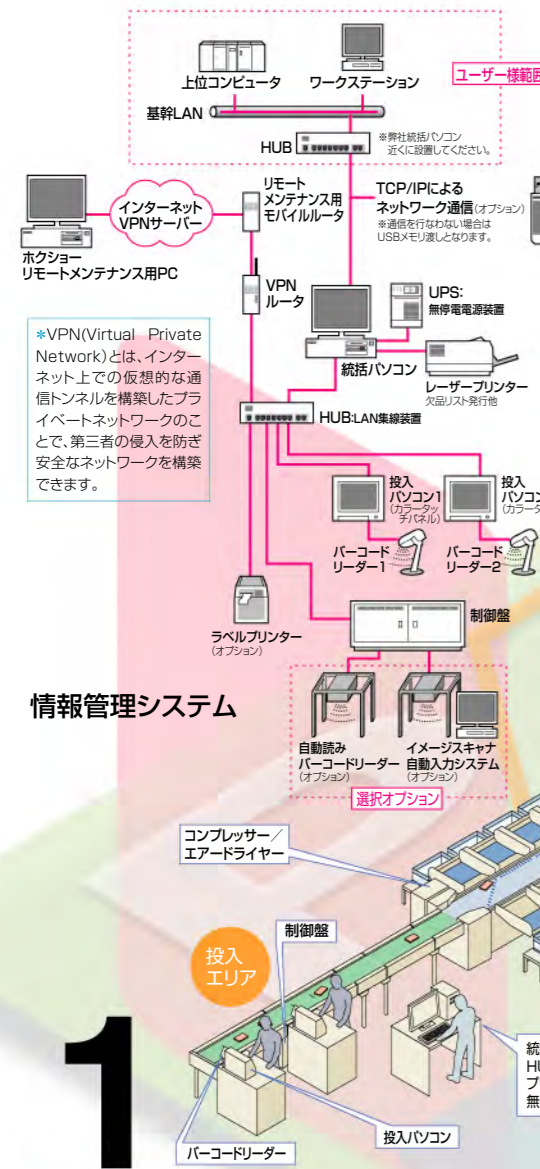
上位コンピュータ
ワークステーション
ユーザー様範囲
基幹LAN
HUB
※弊社統括パソコン近くに設置してください。
インターネットVPNサーバー
ホクショーリモートメンテナンス用PC
リモートメンテナンス用モバイルルータ
TCP/IPによるネットワーク通信(オプション)
※通信を行なわない場合はUSBメモリ渡しとなります。
VPNルータ
UPS:無停電電源装置
*VPN(Virtual Private Network)とは、インターネット上での仮想的な通信トンネルを構築したプライベートネットワークのことで、第三者の侵入を防ぎ安全なネットワークを構築できます。
統括パソコン
レーザープリンター
欠品リスト発行他
HUB:LAN集線装置
投入パソコン1
(カラータッチパネル)
投入パソコン
(カラータ
バーコードリーダー1
バーコードリーダー2
ラベルプリンター
(オプション)
制御盤
情報管理システム
自動読みバーコードリーダー
(オプション)
イメージスキャナ自動入力システム
(オプション)
選択オプション
コンプレッサー/エアードライヤー
制御盤
投入エリア
統
HU
プ
無
1
バーコードリーダー
投入パソコン